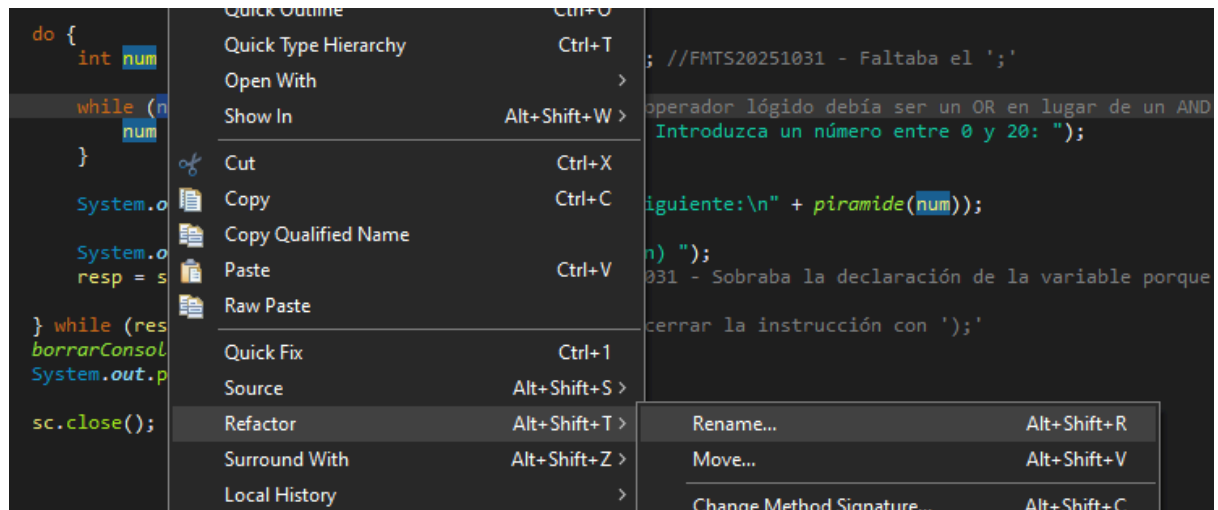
do {
int num ; //FMTS20251031 - Faltaba el ';'

while (n operador lógido debía ser un OR en lugar de un AND
num Introduzca un número entre 0 y 20: ");
}

System.o iguiente:\n" + piramide(num));

System.o n) ");
resp = s 031 - Sobraba la declaración de la variable porque

} while (res cerrar la instrucción con ');'
borrarConsol
System.out.p

sc.close();

Quick Outline Ctrl+O
Quick Type Hierarchy Ctrl+T
Open With >
Show In Alt+Shift+W >
Cut Ctrl+X
Copy Ctrl+C
Copy Qualified Name
Paste Ctrl+V
Raw Paste
Quick Fix Ctrl+1
Source Alt+Shift+S >
Refactor Alt+Shift+T >
Surround With Alt+Shift+Z >
Local History >

Rename... Alt+Shift+R
Move... Alt+Shift+V
Change Method Signature... Alt+Shift+C